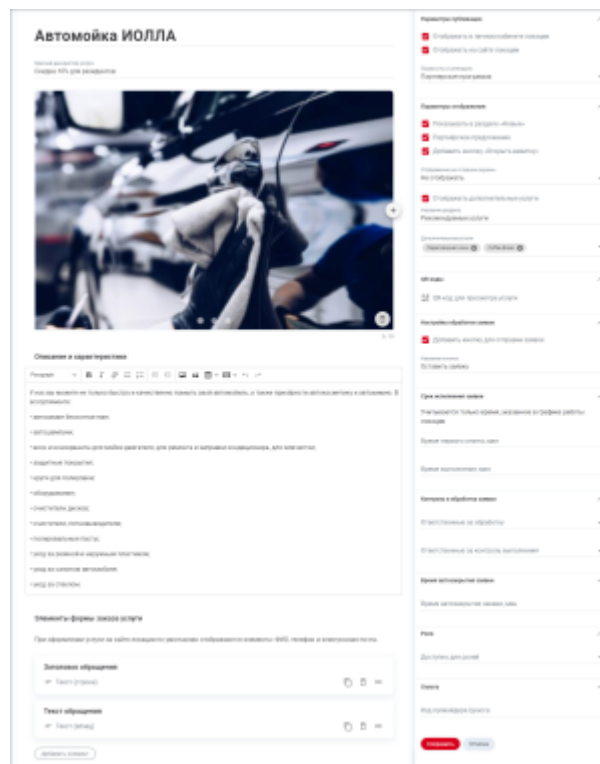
Автомойка ИОЛЛА

Скидка 10% для резидентов

Описание и характеристики

Paragraph

У нас вы можете не только быстро и качественно помыть свой автомобиль, а также приобрести автокосметику и автохимию. В ассортименте:

• автошампуни бесконтактные;

• автошампуни;

• масла и охлаждающие жидкости для двигателя, для ремонта и заправки кондиционера, для электрики;

• защитные покрытия;

• пасты для полировки;

• оборудование;

• очистители дисков;

• очистители лакокрасочного;

• полировальные пасты;

• уход за резиной и наружным пластиком;

• уход за салоном автомобиля;

• уход за стеклом.

Элементы формы заказа услуги

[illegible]

Заголовок обращения

Текст (строка)

Текст обращения

Текст (абзац)

Добавить элемент

Параметры публикации

Отображать в личном кабинете локации

Отображать на сайте локации

Партнерская программа

Параметры отображения

Показывать в разделе «Новые»

Партнёрское предложение

Добавить кнопку «Открыть аккаунт»

Без отображения

Отображать в дополнительные услуги

Рекомендуемые услуги

QR-коды

QR-код для просмотра услуги

Настройки обработки заявки

Добавить кнопку для отправки заявки

Оставить заявку

Срок исполнения заявки

Учитываются только время, указанное в графике работы локации

Время первого ответа, мин

Время выполнения, мин

Контроль и обработка заявки

Ответственные за обработку

Ответственные за контроль выполнения

Время автозакрытия заявки

Время автозакрытия заявки, мин

Роли

Доступно для ролей

Скопировать

Код промокода

Сохранить

Отмена